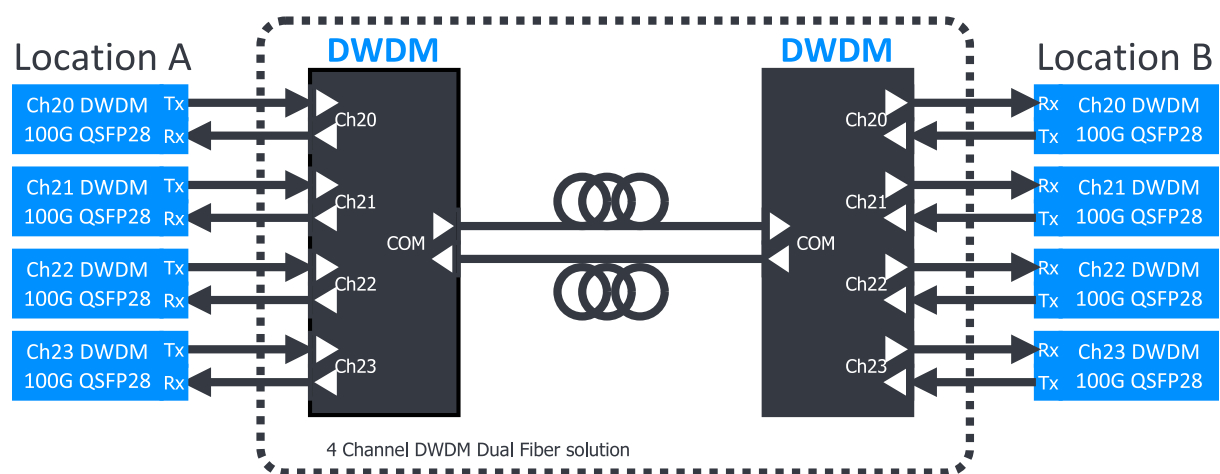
Location A

Ch20 DWDM 100G QSFP28 Tx Rx

Ch21 DWDM 100G QSFP28 Tx Rx

Ch22 DWDM 100G QSFP28 Tx Rx

Ch23 DWDM 100G QSFP28 Tx Rx

DWDM

Ch20

Ch21

COM

Ch22

Ch23

DWDM

Ch20

Ch21

COM

Ch22

Ch23

Location B

Rx Tx Ch20 DWDM 100G QSFP28

Rx Tx Ch21 DWDM 100G QSFP28

Rx Tx Ch22 DWDM 100G QSFP28

Rx Tx Ch23 DWDM 100G QSFP28

4 Channel DWDM Dual Fiber solution